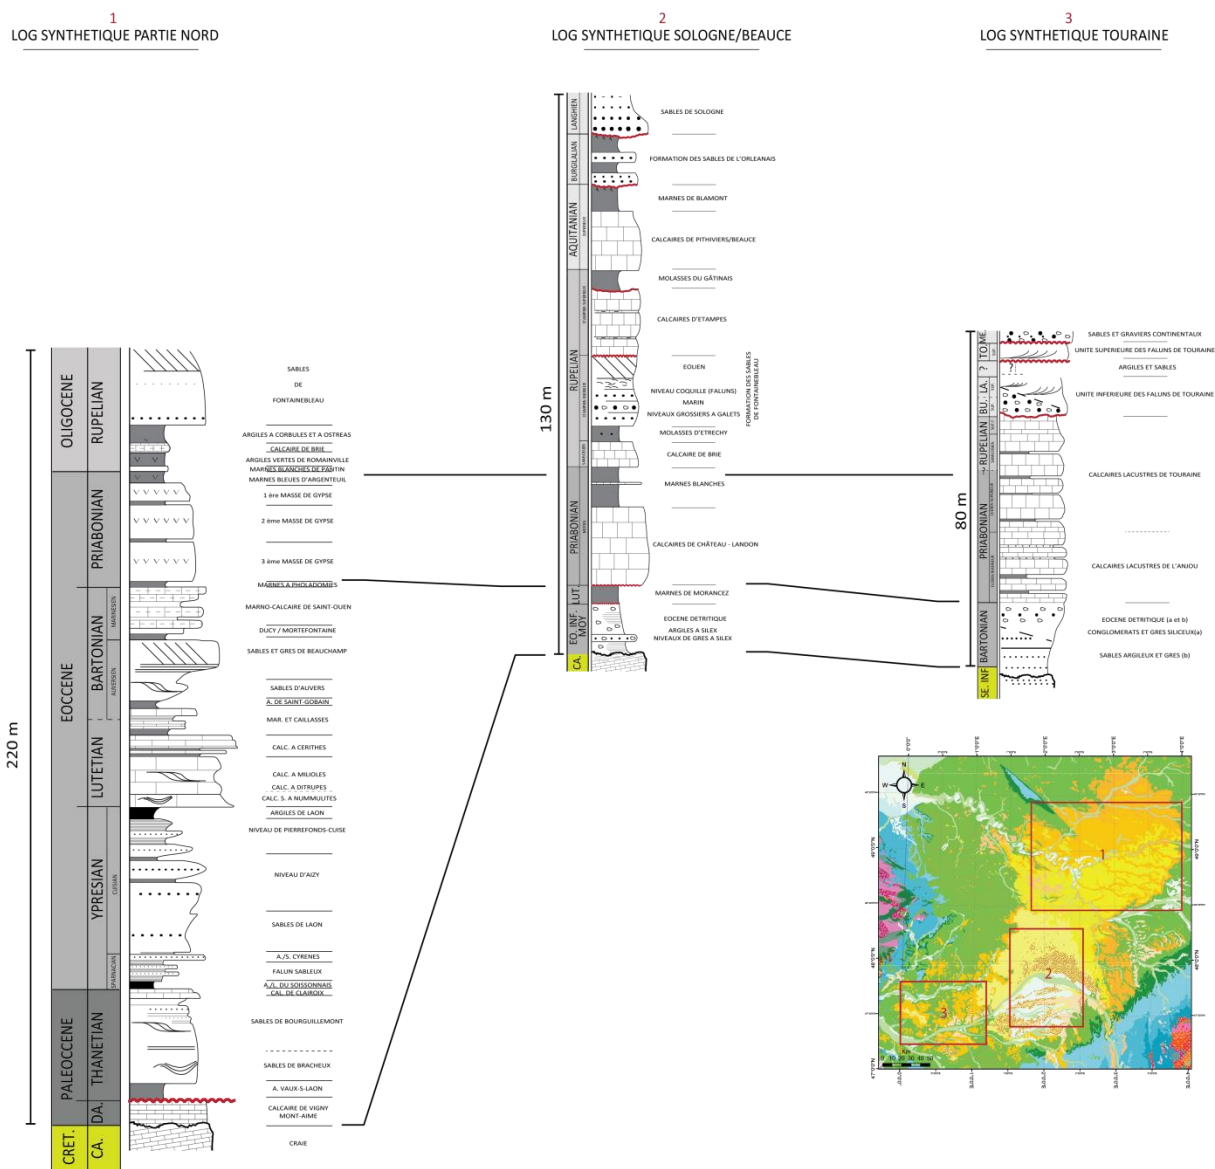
1
LOG SYNTHETIQUE PARTIE NORD

2
LOG SYNTHETIQUE SOLOGNE/BEAUCE

3
LOG SYNTHETIQUE TOURAINE

220 m

OLIGOCENE
RUPELIAN
EOCCENE
PRIABONIAN
BARTONIAN
MARINESIEN
AUVERSIEN
LUTETIAN
YPRESIAN
CUISIAN
SPARNACIAN
PALEOCCENE
THANETIAN
DA.
CRET.
CA.

SABLES
DE
FONTAINEBLEAU
ARGILES A CORBULES ET A OSTREAS
CALCAIRE DE BRIE
ARGILES VERTES DE ROMAINVILLE
MARNES BLANCHES DE PANTIN
MARNES BLEUES D'ARGENTEUIL
1 ère MASSE DE GYPSE
2 ème MASSE DE GYPSE
3 ème MASSE DE GYPSE
MARNES A PHOLADOMIES
MARNO-CALCAIRE DE SAINT-OUEN
DUCY / MORTEFONTAINE
SABLES ET GRES DE BEAUCHAMP
SABLES D'AUVERS
A. DE SAINT-GOBAIN
MAR. ET CAILLASSES
CALC. A CERITHES
CALC. A MILIOLES
CALC. A DITRUPES
CALC. S. A NUMMULITES
ARGILES DE LAON
NIVEAU DE PIERREFONDS-CUISE
NIVEAU D'AIZY
SABLES DE LAON
A./S. CYRENES
FALUN SABLEUX
A./L. DU SOISSONNAIS
CAL. DE CLAIROIX
SABLES DE BOURGUILLEMONT
SABLES DE BRACHEUX
A. VAUX-S-LAON
CALCAIRE DE VIGNY
MONT-AIME
CRAIE

130 m

LANGHIEN
BURDIGALIAN
AQUITANIAN
RUPELIAN
PRIABONIAN
LUT.
EO. INF. MOY.
CA.

SABLES DE SOLOGNE
FORMATION DES SABLES DE L'ORLEANAIS
MARNES DE BLAMONT
CALCAIRES DE PITHIVIERS/BEAUCE
MOLASSES DU GÂTINAIS
CALCAIRES D'ETAMPES
EOLIEN
NIVEAU COQUILLE (FALUNS)
MARIN
NIVEAUX GROSSIERS A GALETS
FORMATION DES SABLES DE FONTAINEBLEAU
MOLASSES D'ETRECHY
CALCAIRE DE BRIE
MARNES BLANCHES
CALCAIRES DE CHÂTEAU - LANDON
MARNES DE MORANCEZ
EOCENE DETRITIQUE
ARGILES A SILEX
NIVEAUX DE GRES A SILEX

80 m

TO. ME.
BU. LA.
?
RUPELIAN
PRIABONIAN
BARTONIAN
SE. INF

SABLES ET GRAVIERS CONTINENTAUX
UNITE SUPERIEURE DES FALUNS DE TOURAINE
ARGILES ET SABLES
UNITE INFERIEURE DES FALUNS DE TOURAINE
CALCAIRES LACUSTRES DE TOURAINE
CALCAIRES LACUSTRES DE L'ANJOU
EOCENE DETRITIQUE (a et b)
CONGLOMERATS ET GRES SILICEUX(a)
SABLES ARGILEUX ET GRES (b)

N
W
E
S
1
2
3
Km
0 10 20 30 40 50